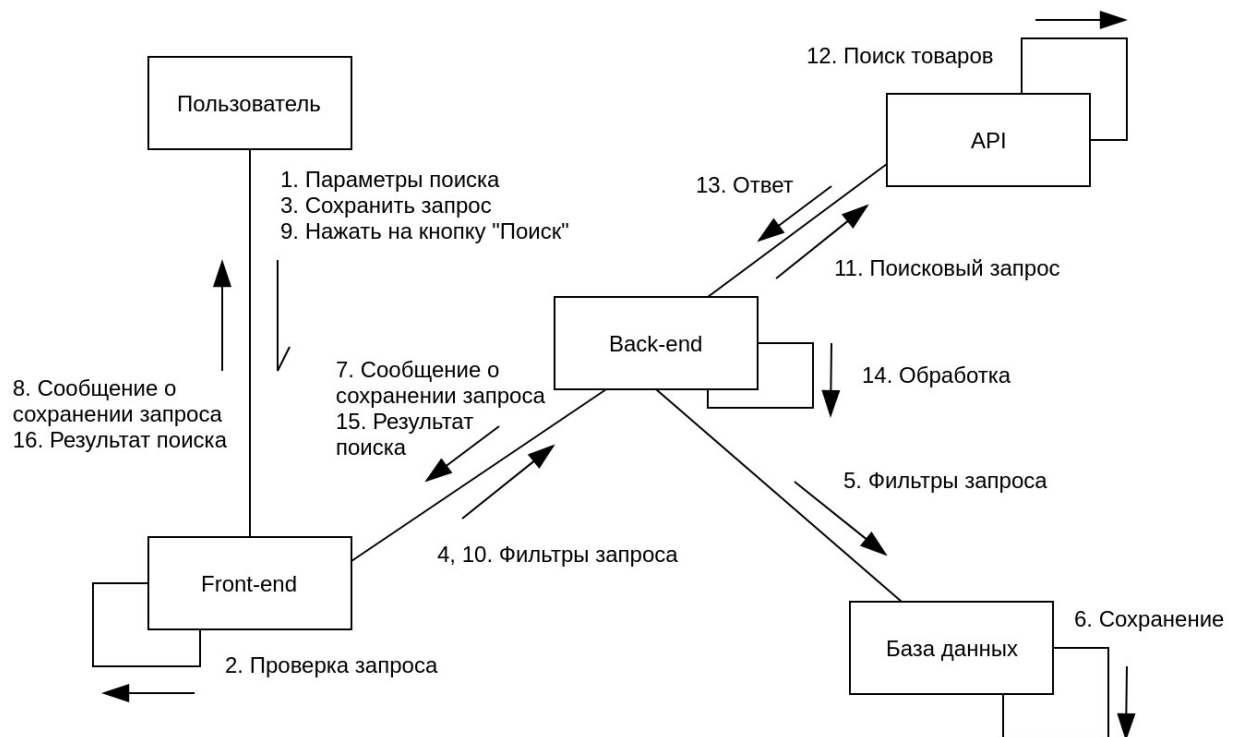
12. Поиск товаров

Пользователь

API

1. Параметры поиска
3. Сохранить запрос
9. Нажать на кнопку "Поиск"

13. Ответ

11. Поисковый запрос

Back-end

7. Сообщение о сохранении запроса
15. Результат поиска

14. Обработка

8. Сообщение о сохранении запроса
16. Результат поиска

5. Фильтры запроса

4, 10. Фильтры запроса

Front-end

6. Сохранение

База данных

2. Проверка запроса